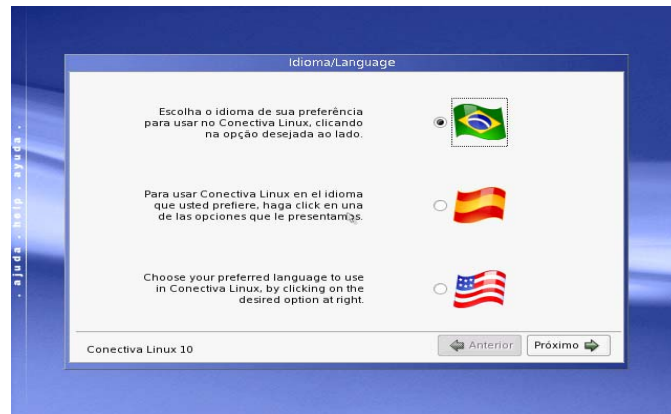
. ajuda . help . ayuda .

Idioma/Language

Escolha o idioma de sua preferência para usar no Conectiva Linux, clicando na opção desejada ao lado.

Para usar Conectiva Linux en el idioma que usted prefiere, haga click en una de las opciones que le presentamos.

Choose your preferred language to use in Conectiva Linux, by clicking on the desired option at right.

Conectiva Linux 10

Anterior

Próximo